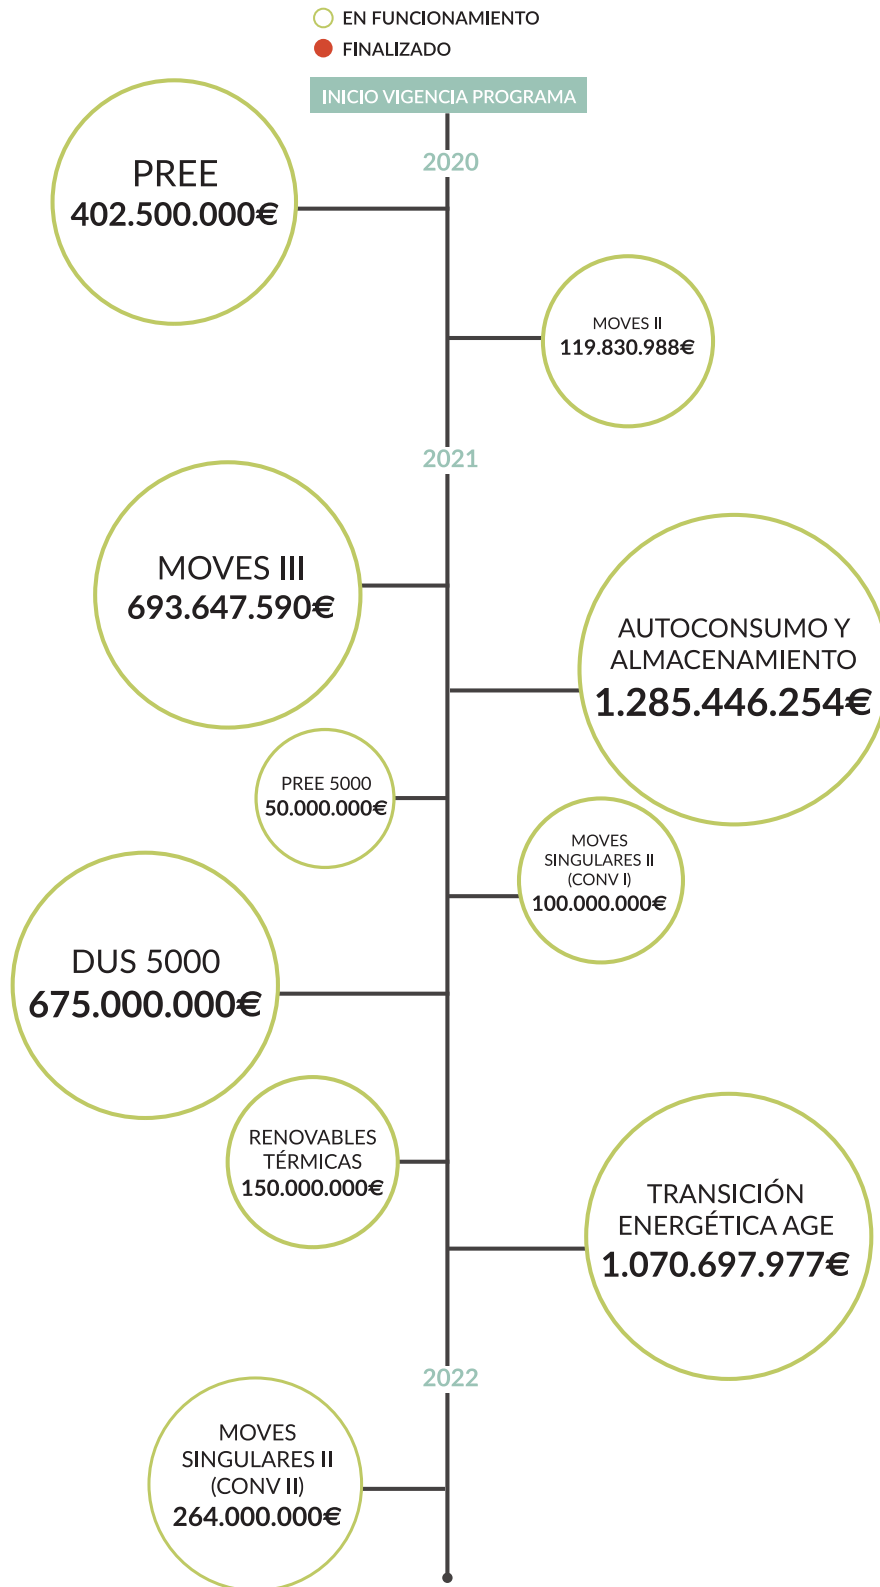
EN FUNCIONAMIENTO
FINALIZADO

INICIO VIGENCIA PROGRAMA

2020

PREE
402.500.000€

MOVES II
119.830.988€

2021

MOVES III
693.647.590€

AUTOCONSUMO Y ALMACENAMIENTO
1.285.446.254€

PREE 5000
50.000.000€

MOVES SINGULARES II (CONV I)
100.000.000€

DUS 5000
675.000.000€

RENOVABLES TÉRMICAS
150.000.000€

TRANSICIÓN ENERGÉTICA AGE
1.070.697.977€

2022

MOVES SINGULARES II (CONV II)
264.000.000€